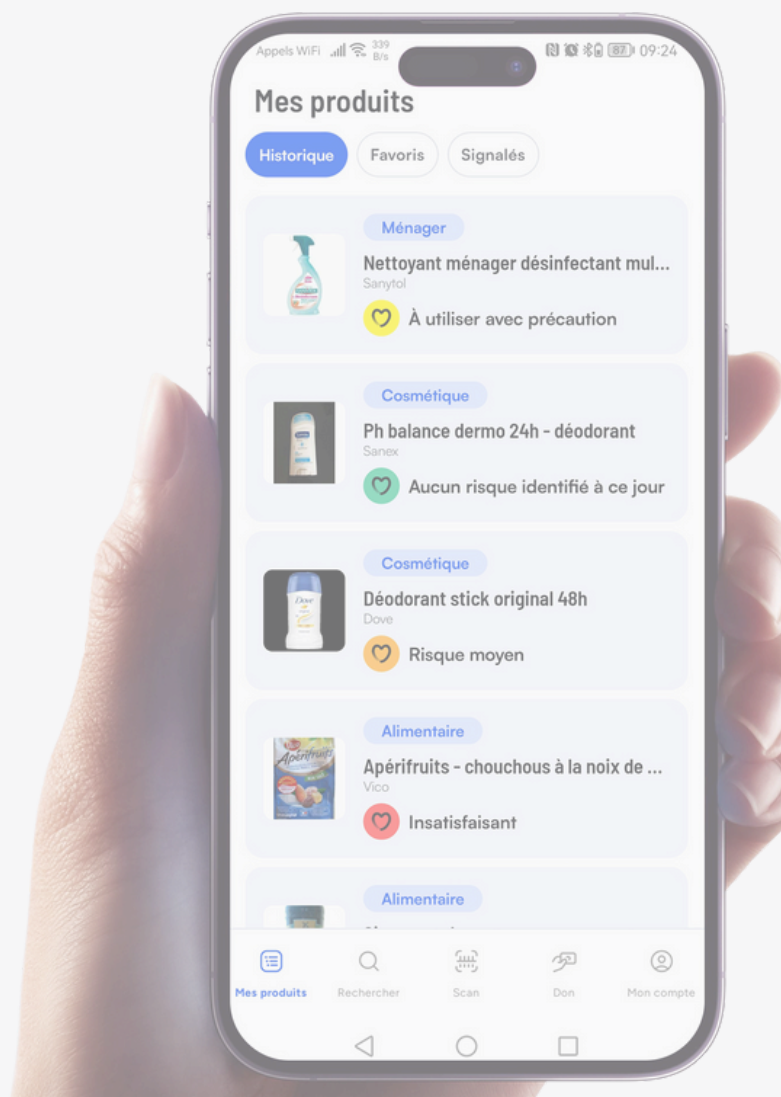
Appels WiFi 339 B/s 87 09:24

Mes produits

Historique
Favoris
Signalés

Ménager
Nettoyant ménager désinfectant mul...
Sanytol
À utiliser avec précaution

Cosmétique
Ph balance dermo 24h - déodorant
Sanex
Aucun risque identifié à ce jour

Cosmétique
Déodorant stick original 48h
Dove
Risque moyen

Alimentaire
Apérifruits - chouchous à la noix de ...
Vico
Insatisfaisant

Alimentaire

Mes produits
Rechercher
Scan
Don
Mon compte